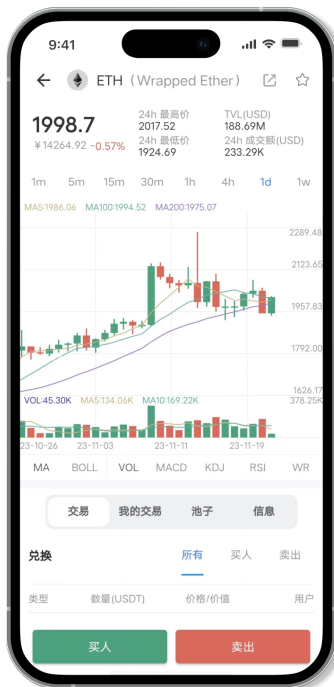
9:41

ETH（Wrapped Ether）

1998.7
¥14264.92 -0.57%

24h 最高价
2017.52
24h 最低价
1924.69

TVL(USD)
188.69M
24h 成交额(USD)
233.29K

1m 5m 15m 30m 1h 4h 1d 1w

MA5:1986.06 MA100:1994.52 MA200:1975.07

2289.48
2123.65
1957.83
1792.00
1626.17

VOL:45.30K MA5:134.06K MA10:169.22K 378.25K

23-10-26 23-11-03 23-11-11 23-11-19

MA BOLL VOL MACD KDJ RSI WR

交易 我的交易 池子 信息

兑换 所有 买人 卖出

类型 数量(USDT) 价格/价值 用户

买人 卖出